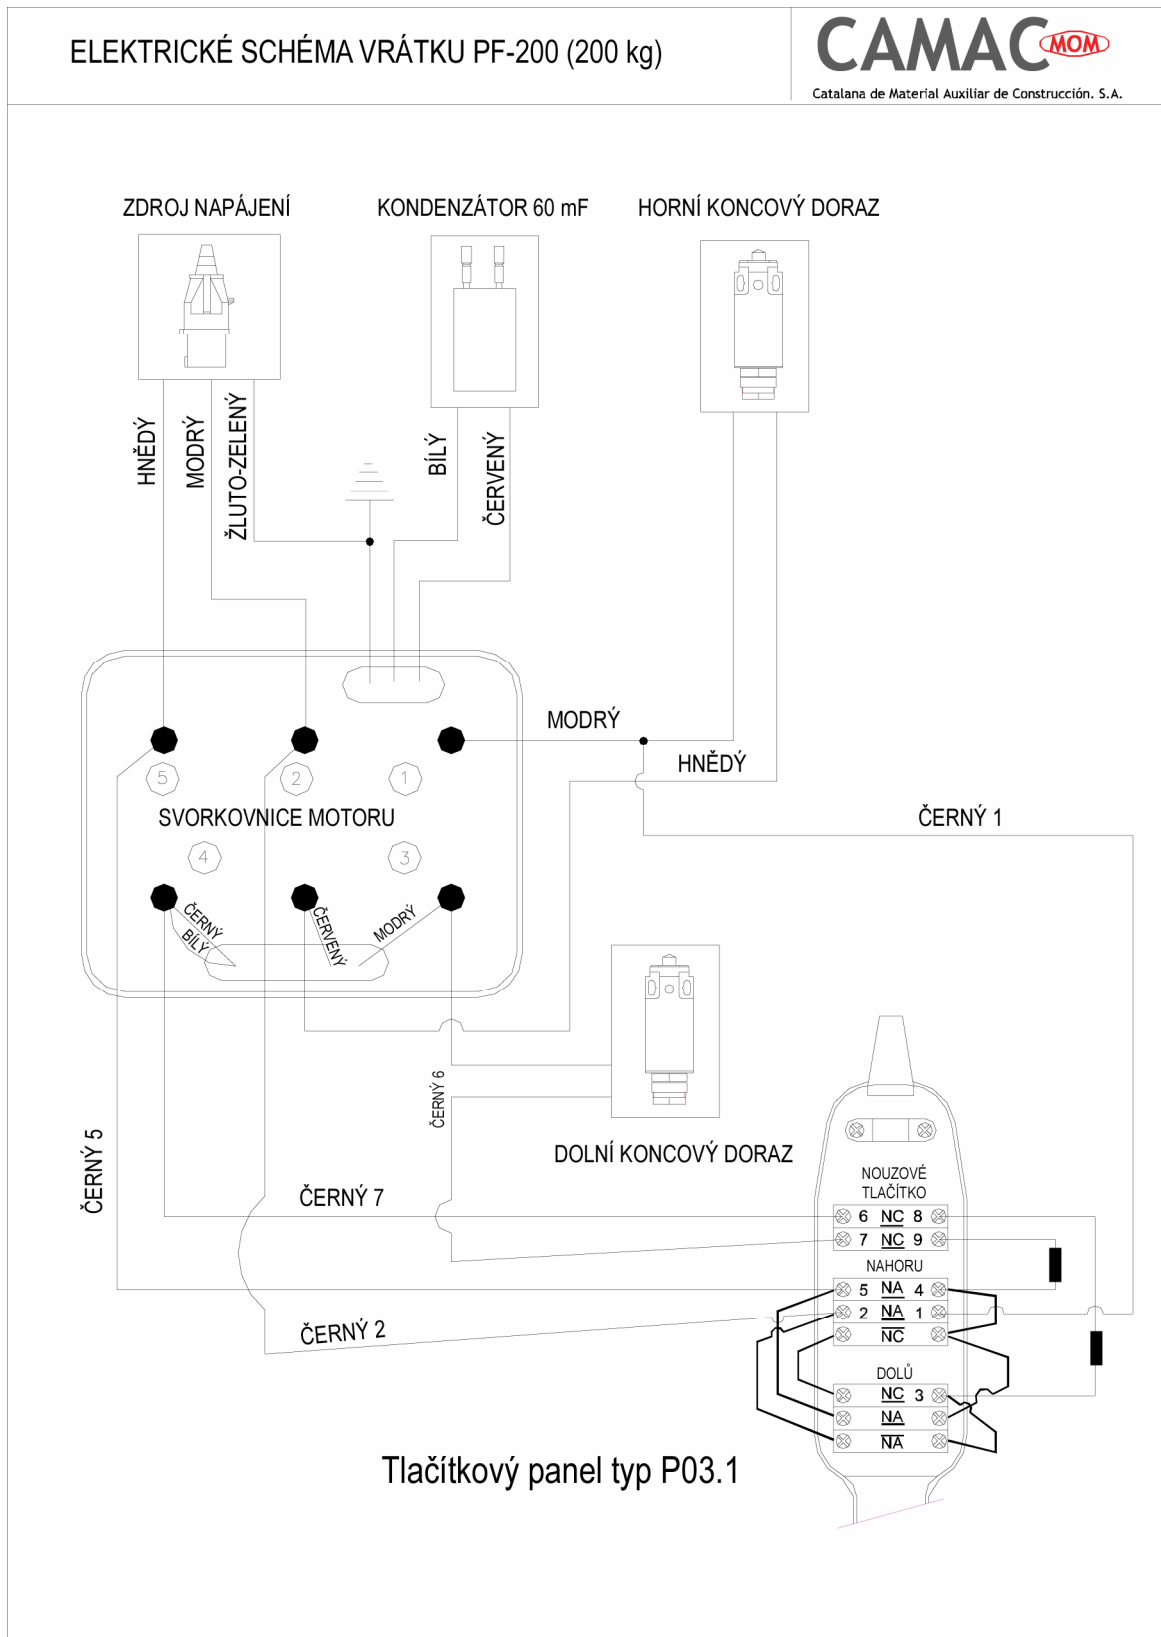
ELEKTRICKÉ SCHÉMA VRÁTKU PF-200 (200 kg)

CAMAC MOM
Catalana de Material Auxiliar de Construcción. S.A.

ZDROJ NAPÁJENÍ

KONDENZÁTOR 60 mF

HORNÍ KONCOVÝ DORAZ

HNĚDÝ

MODRÝ

ŽLUTO-ZELENÝ

BÍLÝ

ČERVENÝ

MODRÝ

HNĚDÝ

5

2

1

SVORKOVNICE MOTORU

ČERNÝ 1

4

3

ČERNÝ

BÍLÝ

ČERVENÝ

MODRÝ

ČERNÝ 6

DOLNÍ KONCOVÝ DORAZ

ČERNÝ 5

ČERNÝ 7

NOUZOVÉ TLAČÍTKO

6 NC 8

7 NC 9

NAHORU

5 NA 4

2 NA 1

NC

ČERNÝ 2

DOLŮ

NC 3

NA

NA

Tlačítkový panel typ P03.1